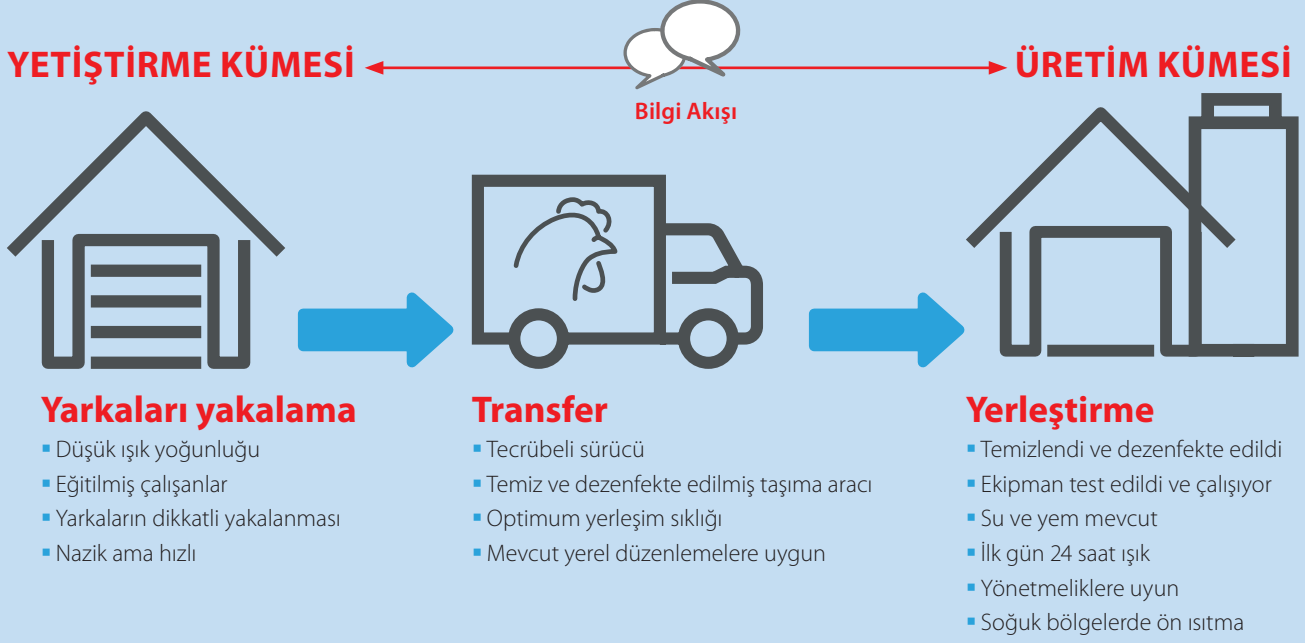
YETİŞTİRME KÜMESİ

Bilgi Akışı

ÜRETİM KÜMESİ

Yarkaları yakalama
- Düşük ışık yoğunluğu
- Eğitilmiş çalışanlar
- Yarkaların dikkatli yakalanması
- Nazik ama hızlı

Transfer
- Tecrübeli sürücü
- Temiz ve dezenfekte edilmiş taşıma aracı
- Optimum yerleşim sıklığı
- Mevcut yerel düzenlemelere uygun

Yerleştirme
- Temizlendi ve dezenfekte edildi
- Ekipman test edildi ve çalışıyor
- Su ve yem mevcut
- İlk gün 24 saat ışık
- Yönetmeliklere uyun
- Soğuk bölgelerde ön ısıtma